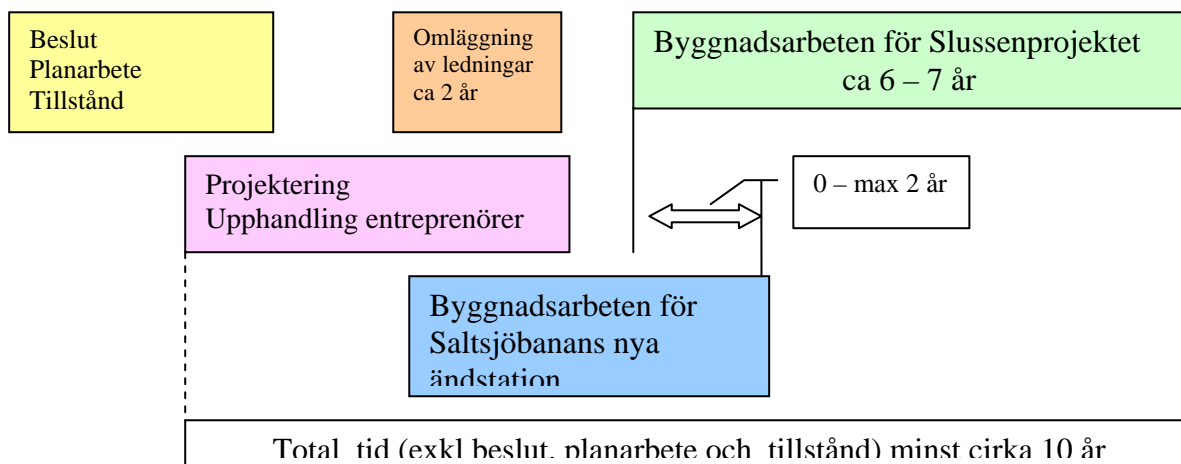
Beslut
Planarbete
Tillstånd

Omläggning av ledningar ca 2 år

Byggnadsarbeten för Slussenprojektet ca 6 – 7 år

Projektering
Upphandling entreprenörer

0 – max 2 år

Byggnadsarbeten för Saltsjöbanans nya ändstation

Total tid (exkl beslut, planarbete och tillstånd) minst cirka 10 år